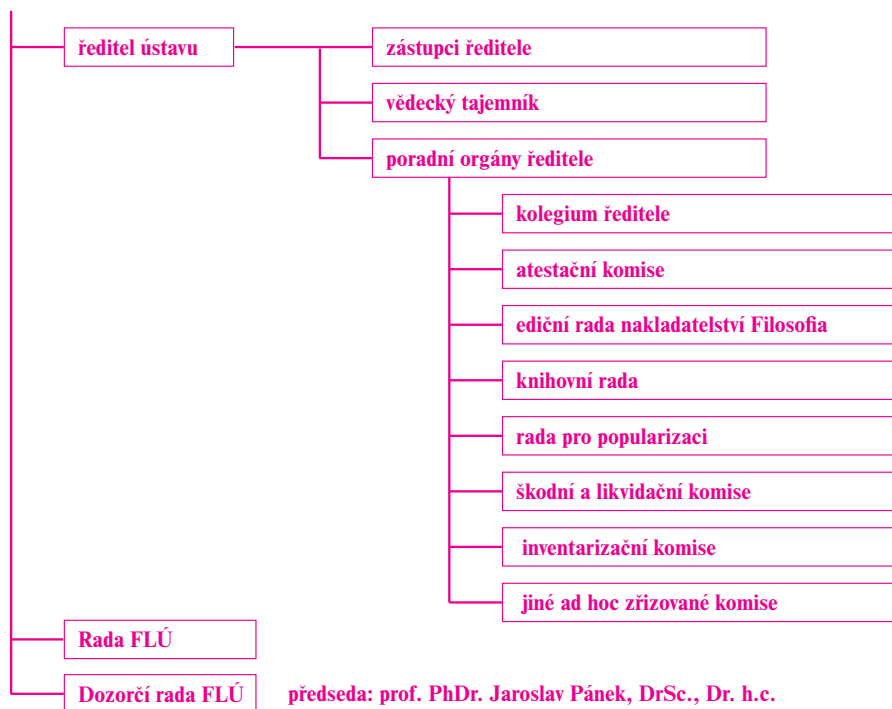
ředitel ústavu

zástupci ředitele

vědecký tajemník

poradní orgány ředitele

kolegium ředitele

atestační komise

ediční rada nakladatelství Filosofia

knihovní rada

rada pro popularizaci

škodní a likvidační komise

inventarizační komise

jiné ad hoc zřizované komise

Rada FLÚ

Dozorčí rada FLÚ

předseda: prof. PhDr. Jaroslav Pánek, DrSc., Dr. h.c.